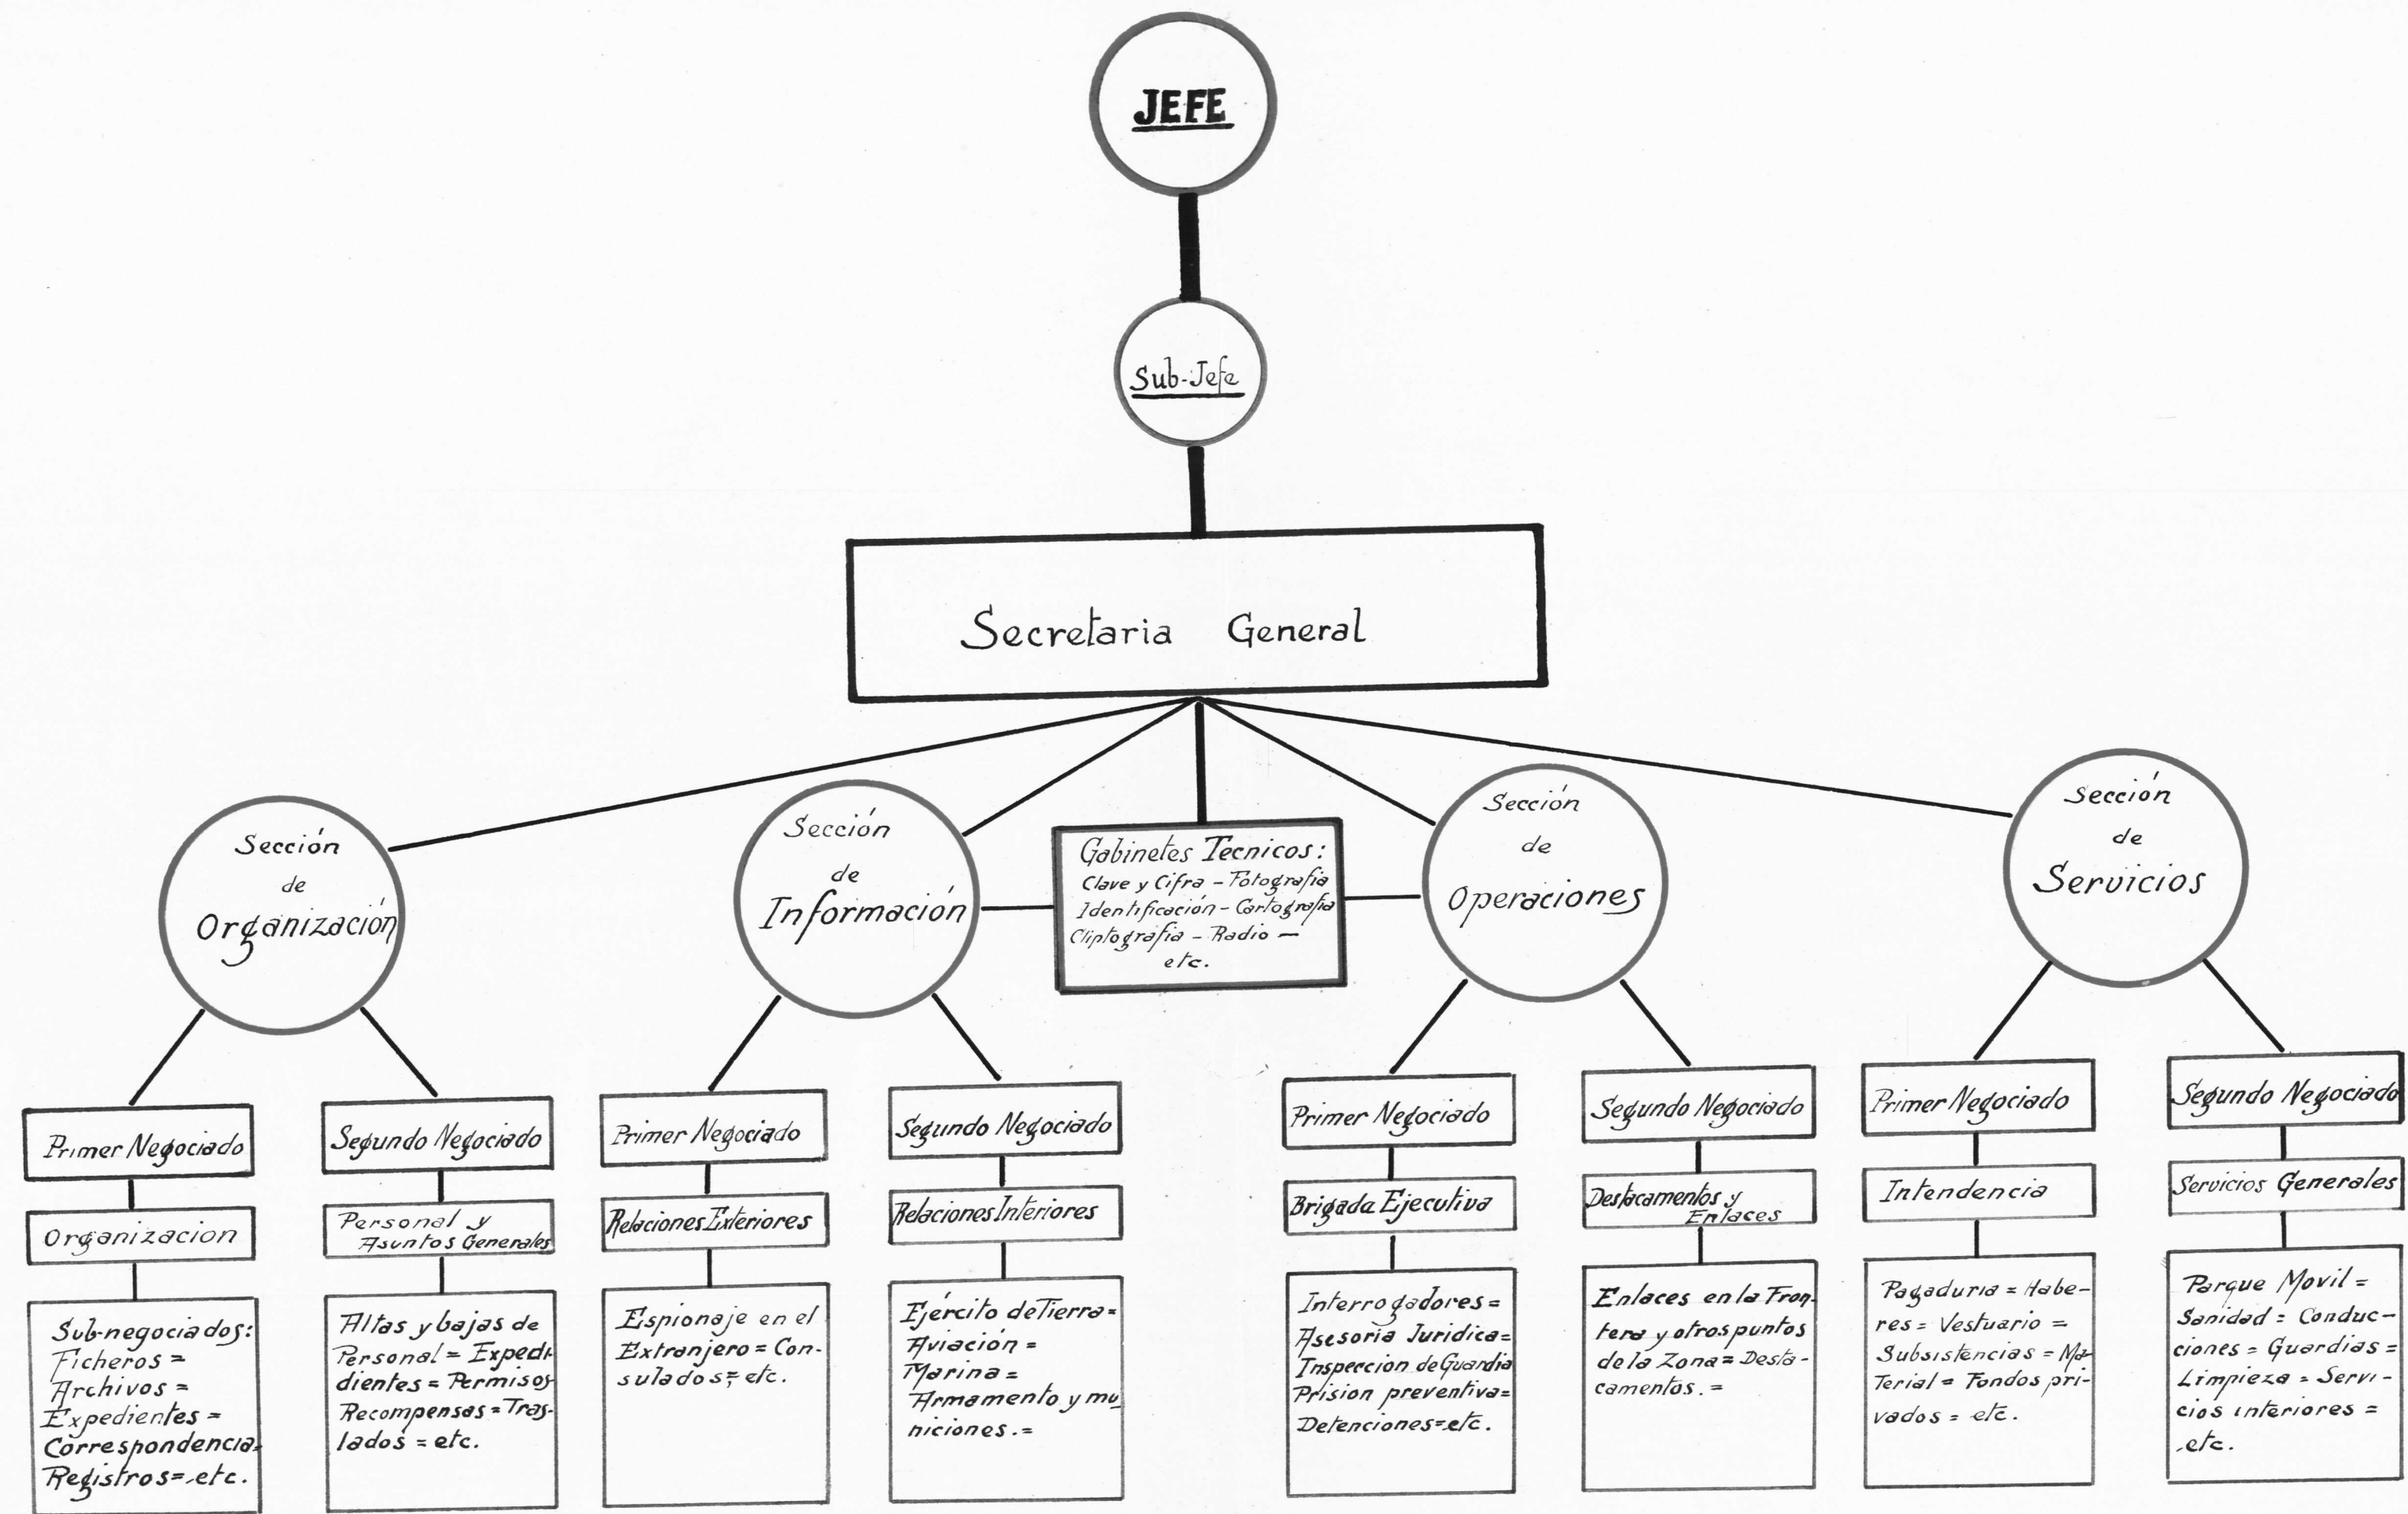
JEFE

Sub-Jefe

Secretaria General

Sección de Organización

Sección de Información

Gabinetes Tecnicos: Clave y Cifra - Fotografia Identificación - Cartografia Cliptografia - Radio — etc.

Sección de Operaciones

Sección de Servicios

Primer Negociado

Organizacion

Sub-negociados: Ficheros = Archivos = Expedientes = Correspondencia Registros = etc.

Segundo Negociado

Personal y Asuntos Generales

Altas y bajas de Personal = Expedientes = Permisos Recompensas = Traslados = etc.

Primer Negociado

Relaciones Exteriores

Espionaje en el Extranjero = Consulados = etc.

Segundo Negociado

Relaciones Interiores

Ejército de Tierra = Aviación = Marina = Armamento y municiones. =

Primer Negociado

Brigada Ejecutiva

Interrogadores = Asesoria Juridica = Inspeccion de Guardia Prision preventiva = Detenciones = etc.

Segundo Negociado

Destacamentos y Enlaces

Enlaces en la Frontera y otros puntos de la Zona = Destacamentos. =

Primer Negociado

Intendencia

Pagaduria = Haberes = Vestuario = Subsistencias = Material = Fondos privados = etc.

Segundo Negociado

Servicios Generales

Parque Movil = Sanidad = Conducciones = Guardias = Limpieza = Servicios interiores = etc.